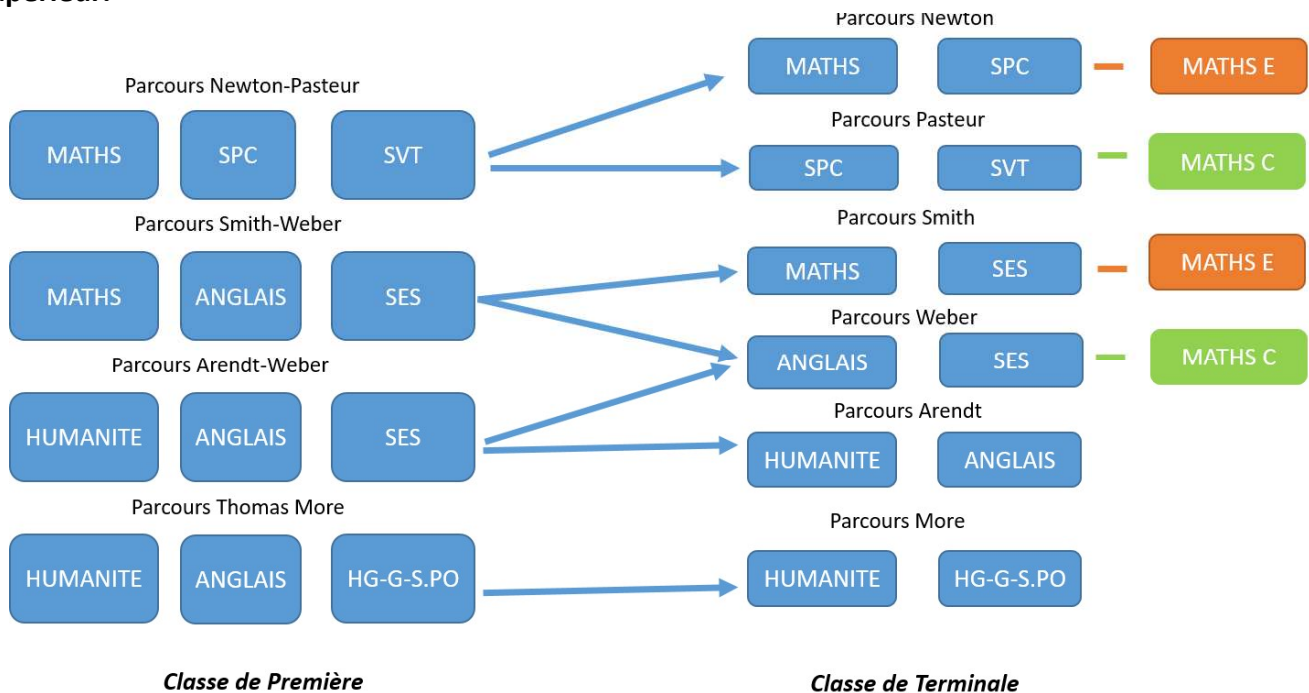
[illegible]

Parcours Newton-Pasteur

MATHS SPC SVT

Parcours Smith-Weber

MATHS ANGLAIS SES

Parcours Arendt-Weber

HUMANITE ANGLAIS SES

Parcours Thomas More

HUMANITE ANGLAIS HG-G-S.PO

Parcours Newton

MATHS SPC – MATHS E

Parcours Pasteur

SPC SVT – MATHS C

Parcours Smith

MATHS SES – MATHS E

Parcours Weber

ANGLAIS SES – MATHS C

Parcours Arendt

HUMANITE ANGLAIS

Parcours More

HUMANITE HG-G-S.PO

Classe de Première

Classe de Terminale